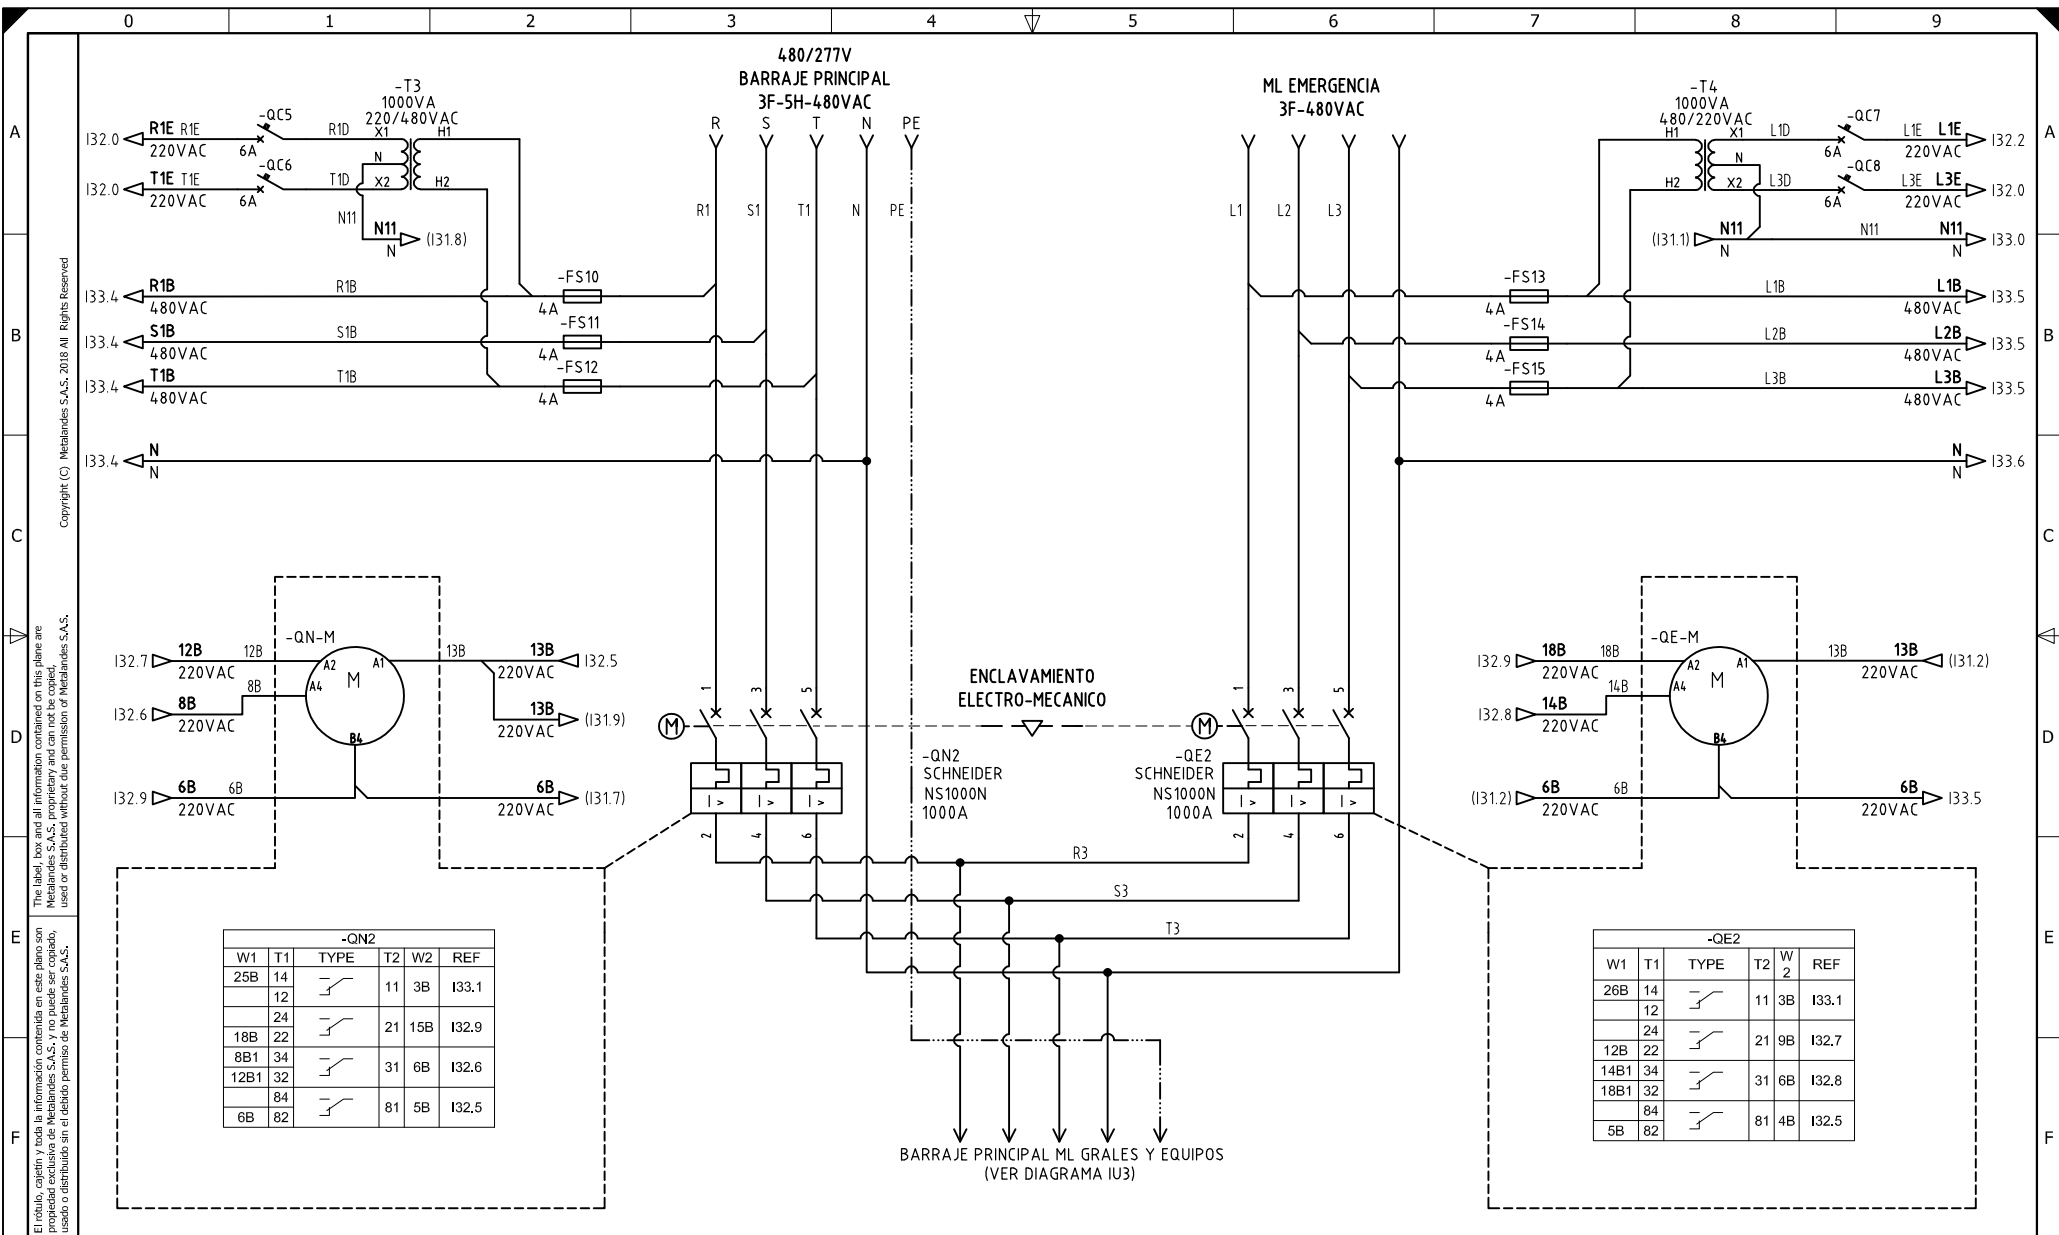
0 1 2 3 4 5 6 7 8 9

A B C D E F

Copyright (C) Metalandes S.A.S. 2018 All Rights Reserved

The label, box and all information contained on this plane are Metalandes S.A.S. proprietary and can not be copied, used or distributed without due permission of Metalandes S.A.S.

El rótulo, cajetín y toda la información contenida en este plano son propiedad exclusiva de Metalandes S.A.S. y no puede ser copiado, usado o distribuido sin el debido permiso de Metalandes S.A.S.

480/277V
BARRAJE PRINCIPAL
3F-5H-480VAC

R S T N PE

R1 S1 T1 N PE

ML EMERGENCIA
3F-480VAC

L1 L2 L3

-T3
1000VA
220/480VAC
X1 H1 N X2 H2

I32.0 R1E R1E 220VAC -QC5 6A R1D
I32.0 T1E T1E 220VAC -QC6 6A T1D
N11 N11 N (I31.8)

I33.4 R1B 480VAC R1B -FS10 4A
I33.4 S1B 480VAC S1B -FS11 4A
I33.4 T1B 480VAC T1B -FS12 4A
I33.4 N N

-T4
1000VA
480/220VAC
H1 X1 N H2 X2

L1D -QC7 6A L1E L1E 220VAC I32.2
L3D -QC8 6A L3E L3E 220VAC I32.0
(I31.1) N11 N N11 N11 I33.0

-FS13 4A L1B L1B 480VAC I33.5
-FS14 4A L2B L2B 480VAC I33.5
-FS15 4A L3B L3B 480VAC I33.5
N N I33.6

-QN-M
I32.7 12B 220VAC 12B A2 A1 13B 13B 220VAC I32.5
I32.6 8B 220VAC 8B A4 M
13B 220VAC (I31.9)
B4
I32.9 6B 220VAC 6B 6B 220VAC (I31.7)

ENCLAVAMIENTO
ELECTRO-MECANICO

M 1 3 5
I > I > I >
2 4 6

-QN2
SCHNEIDER
NS1000N
1000A

-QE2
SCHNEIDER
NS1000N
1000A

R3
S3
T3

-QE-M
I32.9 18B 220VAC 18B A2 A1 13B 13B 220VAC (I31.2)
I32.8 14B 220VAC 14B A4 M
B4
(I31.2) 6B 220VAC 6B 6B 220VAC I33.5

| -QN2 | | | | | |
|---|---|---|---|---|---|
| W1 | T1 | TYPE | T2 | W2 | REF |
| 25B | 14 | | 11 | 3B | I33.1 |
| | 12 | | | | |
| | 24 | | 21 | 15B | I32.9 |
| 18B | 22 | | | | |
| 8B1 | 34 | | 31 | 6B | I32.6 |
| 12B1 | 32 | | | | |
| | 84 | | 81 | 5B | I32.5 |
| 6B | 82 | | | | |

BARRAJE PRINCIPAL ML GRALES Y EQUIPOS
(VER DIAGRAMA IU3)

| -QE2 | | | | | |
|---|---|---|---|---|---|
| W1 | T1 | TYPE | T2 | W 2 | REF |
| 26B | 14 | | 11 | 3B | I33.1 |
| | 12 | | | | |
| | 24 | | 21 | 9B | I32.7 |
| 12B | 22 | | | | |
| 14B1 | 34 | | 31 | 6B | I32.8 |
| 18B1 | 32 | | | | |
| | 84 | | 81 | 4B | I32.5 |
| 5B | 82 | | | | |